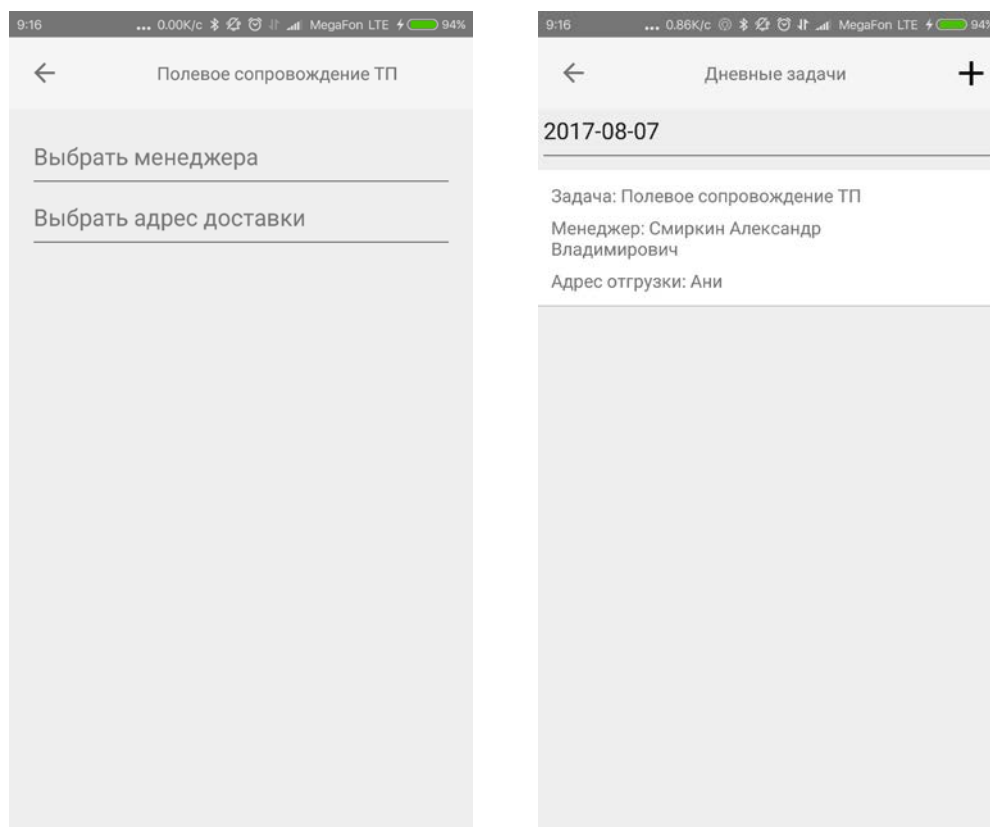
9:16 ... 0.00K/c MegaFon LTE 94%

←

Полевое сопровождение ТП

Выбрать менеджера

Выбрать адрес доставки

9:16 ... 0.86K/c MegaFon LTE 94

←

Дневные задачи

+

2017-08-07

Задача: Полевое сопровождение ТП

Менеджер: Смиркин Александр Владимирович

Адрес отгрузки: Ани